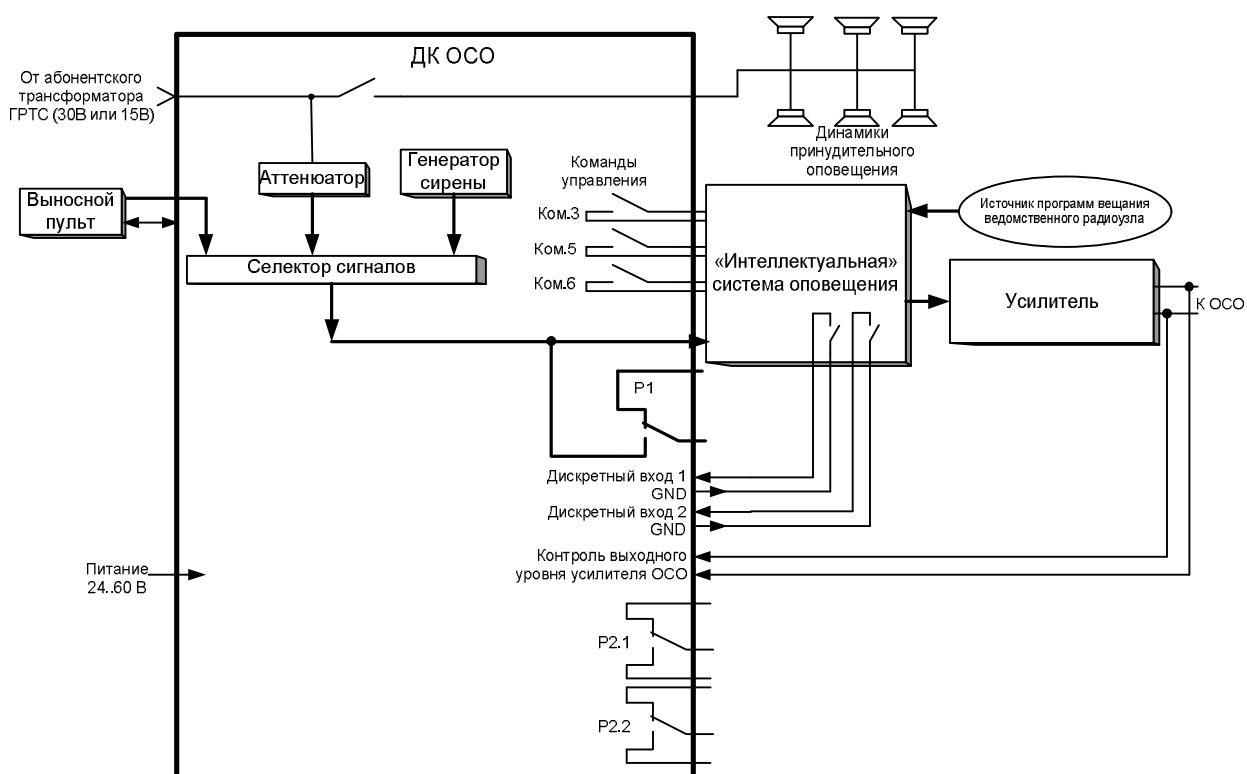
ДК ОСО

От абонентского трансформатора ГРТС (30В или 15В)

Динамики принудительного оповещения

Аттенюатор

Генератор сирены

Выносной пульт

Селектор сигналов

Команды управления

Ком.3

Ком.5

Ком.6

Источник программ вещания ведомственного радиоузла

«Интеллектуальная» система оповещения

Усилитель

К ОСО

Р1

Дискретный вход 1
GND
Дискретный вход 2
GND

Контроль выходного уровня усилителя ОСО

Питание 24..60 В

Р2.1

Р2.2